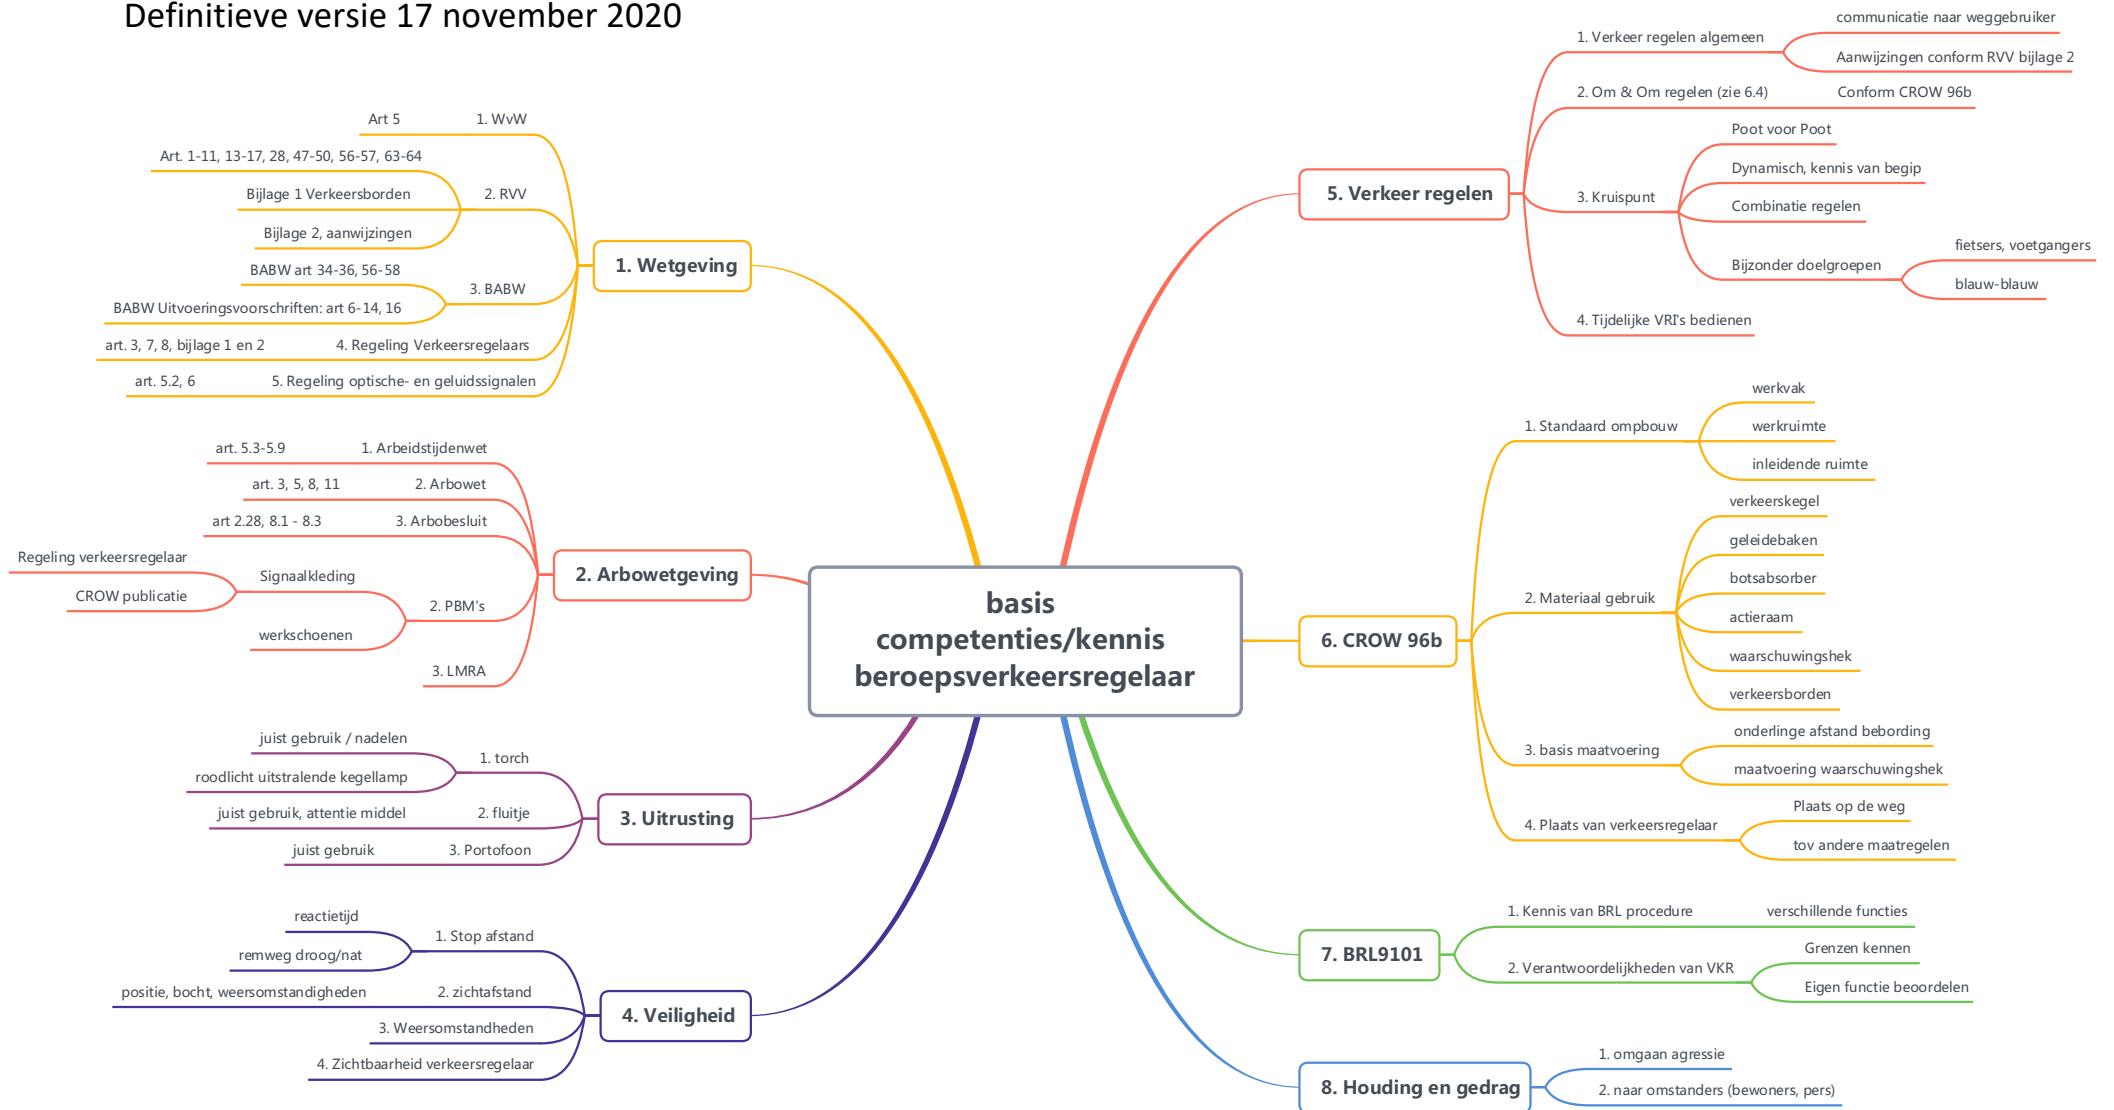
Definitieve versie 17 november 2020

basis competenties/kennis beroepsverkeersregelaar

1. Wetgeving
1. WvW
Art 5
2. RVV
Art. 1-11, 13-17, 28, 47-50, 56-57, 63-64
Bijlage 1 Verkeersborden
Bijlage 2, aanwijzingen
3. BABW
BABW art 34-36, 56-58
BABW Uitvoeringsvoorschriften: art 6-14, 16
4. Regeling Verkeersregelaars
art. 3, 7, 8, bijlage 1 en 2
5. Regeling optische- en geluidssignalen
art. 5.2, 6

2. Arbowetgeving
1. Arbeidstijdenwet
art. 5.3-5.9
2. Arbowet
art. 3, 5, 8, 11
3. Arbobesluit
art 2.28, 8.1 - 8.3
2. PBM's
Signaalkleding
Regeling verkeersregelaar
CROW publicatie
werkschoenen
3. LMRA

3. Uitrusting
1. torch
juist gebruik / nadelen
roodlicht uitstralende kegellamp
2. fluitje
juist gebruik, attentie middel
3. Portofoon
juist gebruik

4. Veiligheid
1. Stop afstand
reactietijd
remweg droog/nat
2. zichtafstand
positie, bocht, weersomstandigheden
3. Weersomstandheden
4. Zichtbaarheid verkeersregelaar

5. Verkeer regelen
1. Verkeer regelen algemeen
communicatie naar weggebruiker
Aanwijzingen conform RVV bijlage 2
2. Om & Om regelen (zie 6.4)
Conform CROW 96b
3. Kruispunt
Poot voor Poot
Dynamisch, kennis van begip
Combinatie regelen
Bijzonder doelgroepen
fietsers, voetgangers
blauw-blauw
4. Tijdelijke VRI's bedienen

6. CROW 96b
1. Standaard ompbouw
werkvak
werkruimte
inleidende ruimte
2. Materiaal gebruik
verkeerskegel
geleidebaken
botsabsorber
actieraam
waarschuwingshek
verkeersborden
3. basis maatvoering
onderlinge afstand bebording
maatvoering waarschuwingshek
4. Plaats van verkeersregelaar
Plaats op de weg
tov andere maatregelen

7. BRL9101
1. Kennis van BRL procedure
verschillende functies
2. Verantwoordelijkheden van VKR
Grenzen kennen
Eigen functie beoordelen

8. Houding en gedrag
1. omgaan agressie
2. naar omstanders (bewoners, pers)